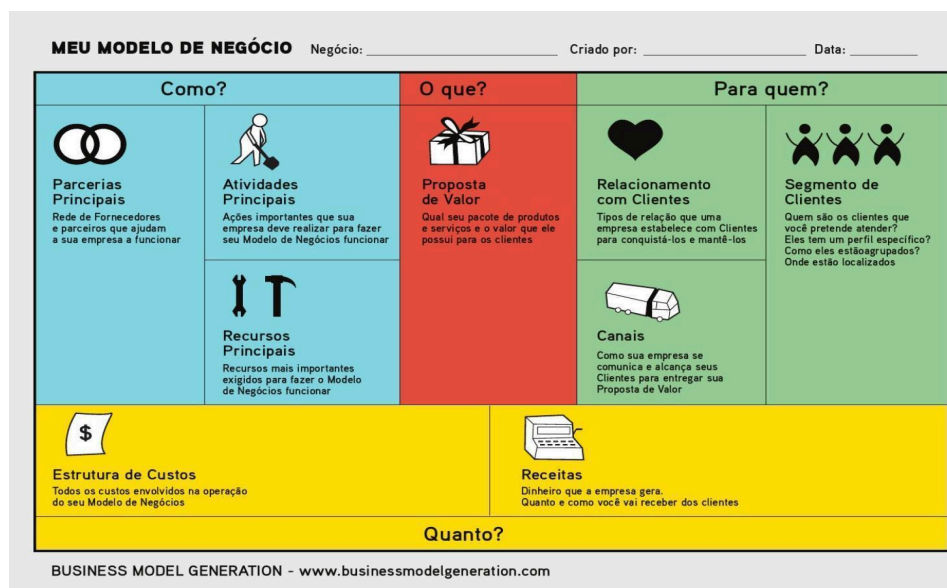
MEU MODELO DE NEGÓCIO Negócio: ______ Criado por: ______ Data: ______

Como?

O que?

Para quem?

Parcerias Principais
Rede de Fornecedores e parceiros que ajudam a sua empresa a funcionar

Atividades Principais
Ações importantes que sua empresa deve realizar para fazer seu Modelo de Negócios funcionar

Recursos Principais
Recursos mais importantes exigidos para fazer o Modelo de Negócios funcionar

Proposta de Valor
Qual seu pacote de produtos e serviços e o valor que ele possui para os clientes

Relacionamento com Clientes
Tipos de relação que uma empresa estabelece com Clientes para conquistá-los e mantê-los

Canais
Como sua empresa se comunica e alcança seus Clientes para entregar sua Proposta de Valor

Segmento de Clientes
Quem são os clientes que você pretende atender? Eles tem um perfil específico? Como eles estãoagrupados? Onde estão localizados

$

Estrutura de Custos
Todos os custos envolvidos na operação do seu Modelo de Negócios

Receitas
Dinheiro que a empresa gera. Quanto e como você vai receber dos clientes

Quanto?

BUSINESS MODEL GENERATION - www.businessmodelgeneration.com